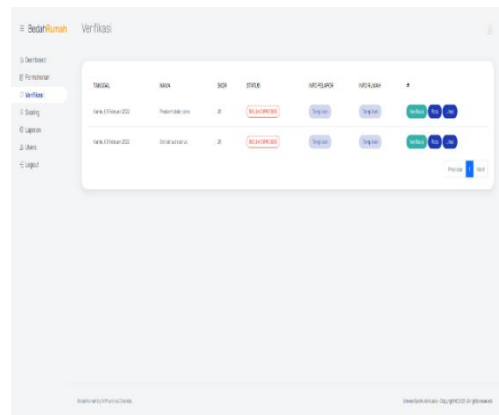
≡ BedahRumah Verfikasi

Dashboard
Permohonan
Verifikasi
Scoring
Laporan
Users
Logout

| TANGGAL | NAMA | SKOR | STATUS | INFO PELAPOR | INFO RUMAH | # |
|---|---|---|---|---|---|---|
| Kamis, 3 Februari 2022 | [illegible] | 31 | BELUM DIPROSES | Tampilkan | Tampilkan | Verifikasi Tolak Lihat |
| Kamis, 3 Februari 2022 | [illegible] | 31 | BELUM DIPROSES | Tampilkan | Tampilkan | Verifikasi Tolak Lihat |

Previous 1 Next

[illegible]

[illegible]